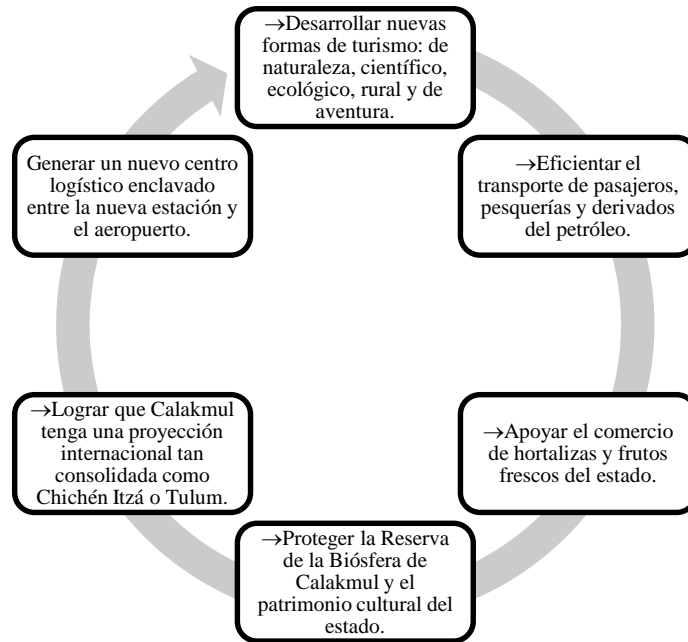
→Desarrollar nuevas formas de turismo: de naturaleza, científico, ecológico, rural y de aventura.

→Eficientar el transporte de pasajeros, pesquerías y derivados del petróleo.

→Apoyar el comercio de hortalizas y frutos frescos del estado.

→Proteger la Reserva de la Biósfera de Calakmul y el patrimonio cultural del estado.

→Lograr que Calakmul tenga una proyección internacional tan consolidada como Chichén Itzá o Tulum.

Generar un nuevo centro logístico enclavado entre la nueva estación y el aeropuerto.